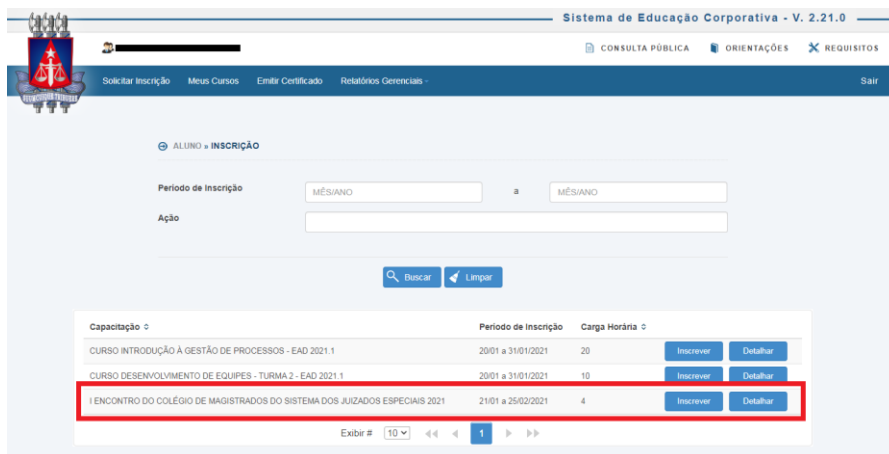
Sistema de Educação Corporativa - V. 2.21.0

CONSULTA PÚBLICA ORIENTAÇÕES REQUISITOS

Solicitar Inscrição Meus Cursos Emitir Certificado Relatórios Gerenciais

Sair

ALUNO » INSCRIÇÃO

Periodo de Inscrição MÊS/ANO a MÊS/ANO

Ação

Buscar Limpar

| Capacitação | Periodo de Inscrição | Carga Horária | | |
|---|---|---|---|---|
| CURSO INTRODUÇÃO À GESTÃO DE PROCESSOS - EAD 2021.1 | 20/01 a 31/01/2021 | 20 | Inscrever | Detalhar |
| CURSO DESENVOLVIMENTO DE EQUIPES - TURMA 2 - EAD 2021.1 | 20/01 a 31/01/2021 | 10 | Inscrever | Detalhar |
| I ENCONTRO DO COLÉGIO DE MAGISTRADOS DO SISTEMA DOS JUIZADOS ESPECIAIS 2021 | 21/01 a 25/02/2021 | 4 | Inscrever | Detalhar |

Exibir # 10 1